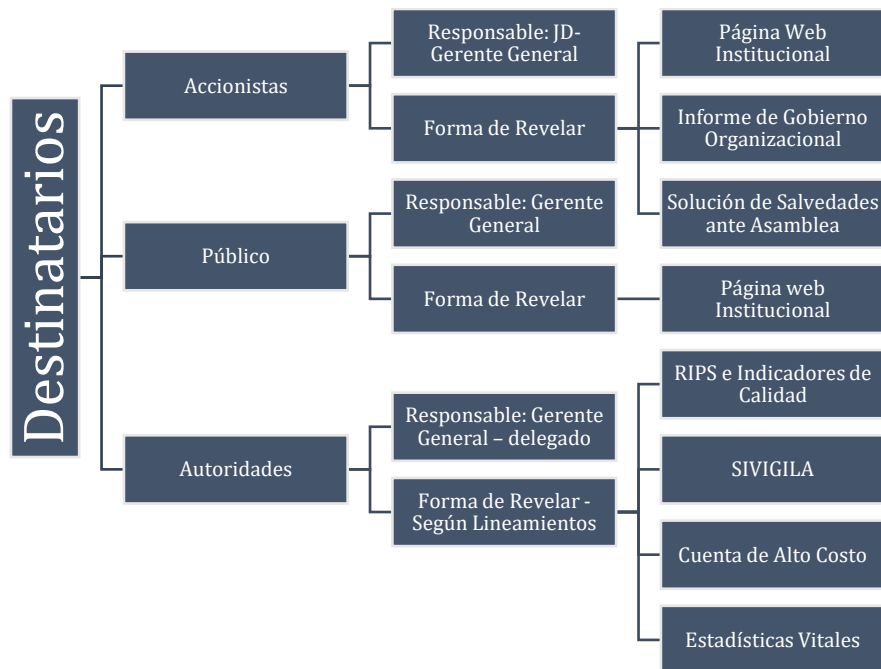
Destinatarios

Accionistas

Responsable: JD- Gerente General

Forma de Revelar

Página Web Institucional

Informe de Gobierno Organizacional

Solución de Salvedades ante Asamblea

Público

Responsable: Gerente General

Forma de Revelar

Página web Institucional

Autoridades

Responsable: Gerente General – delegado

Forma de Revelar - Según Lineamientos

RIPS e Indicadores de Calidad

SIVIGILA

Cuenta de Alto Costo

Estadísticas Vitales